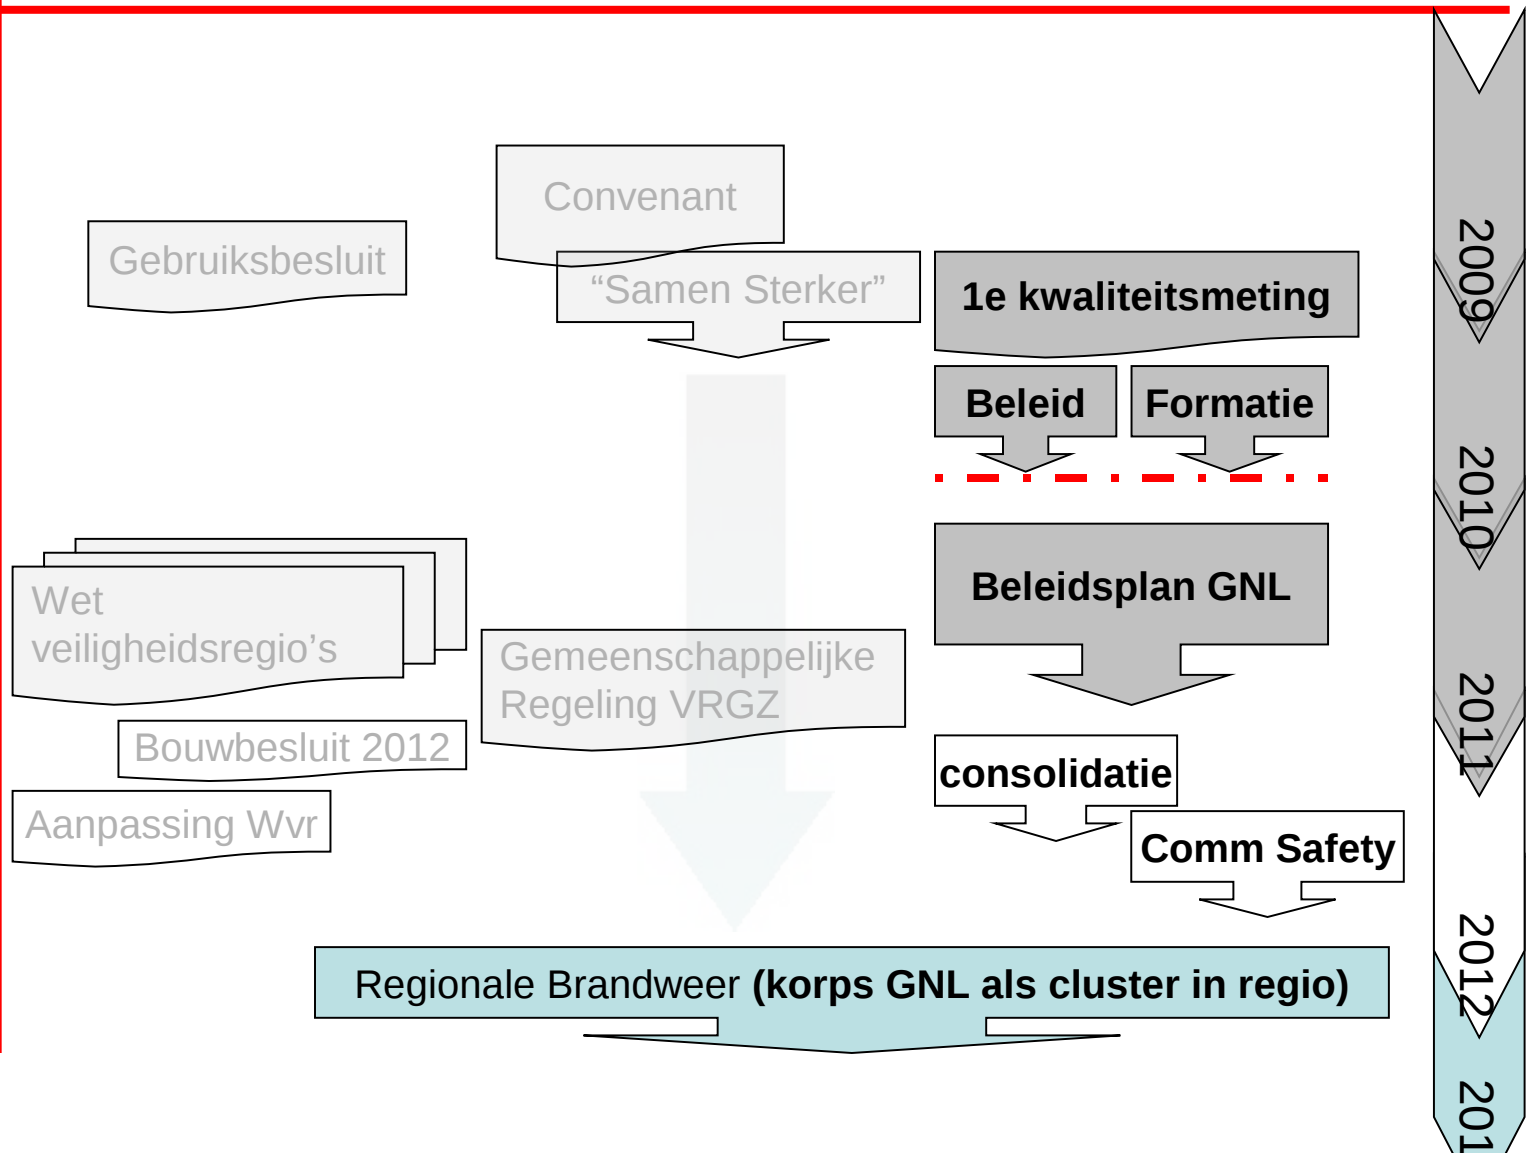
Convenant

Gebruiksbesluit

“Samen Sterker”

1e kwaliteitsmeting

Beleid

Formatie

Beleidsplan GNL

Wet veiligheidsregio’s

Gemeenschappelijke Regeling VRGZ

Bouwbesluit 2012

consolidatie

Aanpassing Wvr

Comm Safety

Regionale Brandweer **(korps GNL als cluster in regio)**

2009

2010

2011

2012

201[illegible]